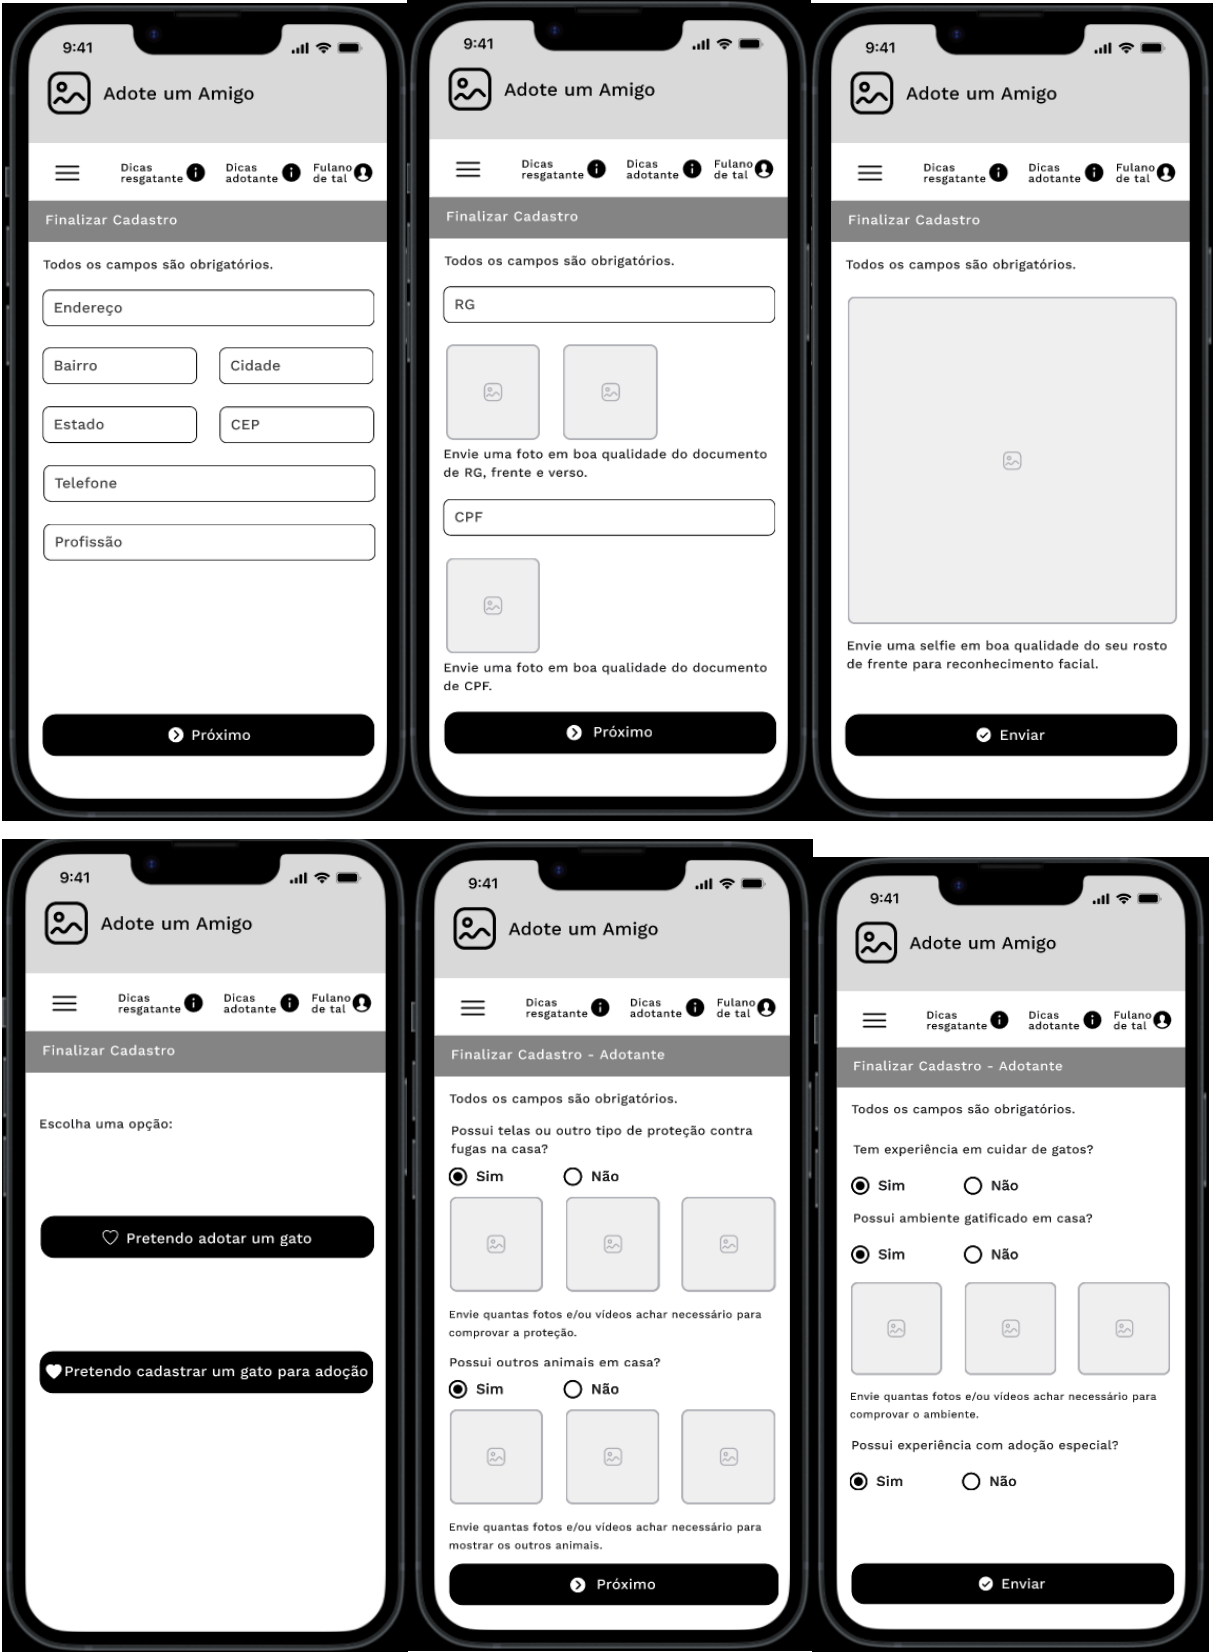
9:41

Adote um Amigo

Dicas resgatante Dicas adotante Fulano de tal

Finalizar Cadastro

Todos os campos são obrigatórios.

Endereço

Bairro Cidade

Estado CEP

Telefone

Profissão

Próximo

9:41

Adote um Amigo

Dicas resgatante Dicas adotante Fulano de tal

Finalizar Cadastro

Todos os campos são obrigatórios.

RG

Envie uma foto em boa qualidade do documento de RG, frente e verso.

CPF

Envie uma foto em boa qualidade do documento de CPF.

Próximo

9:41

Adote um Amigo

Dicas resgatante Dicas adotante Fulano de tal

Finalizar Cadastro

Todos os campos são obrigatórios.

Envie uma selfie em boa qualidade do seu rosto de frente para reconhecimento facial.

Enviar

9:41

Adote um Amigo

Dicas resgatante Dicas adotante Fulano de tal

Finalizar Cadastro

Escolha uma opção:

Pretendo adotar um gato

Pretendo cadastrar um gato para adoção

9:41

Adote um Amigo

Dicas resgatante Dicas adotante Fulano de tal

Finalizar Cadastro - Adotante

Todos os campos são obrigatórios.

Possui telas ou outro tipo de proteção contra fugas na casa?

Sim Não

Envie quantas fotos e/ou vídeos achar necessário para comprovar a proteção.

Possui outros animais em casa?

Sim Não

Envie quantas fotos e/ou vídeos achar necessário para mostrar os outros animais.

Próximo

9:41

Adote um Amigo

Dicas resgatante Dicas adotante Fulano de tal

Finalizar Cadastro - Adotante

Todos os campos são obrigatórios.

Tem experiência em cuidar de gatos?

Sim Não

Possui ambiente gatificado em casa?

Sim Não

Envie quantas fotos e/ou vídeos achar necessário para comprovar o ambiente.

Possui experiência com adoção especial?

Sim Não

Enviar